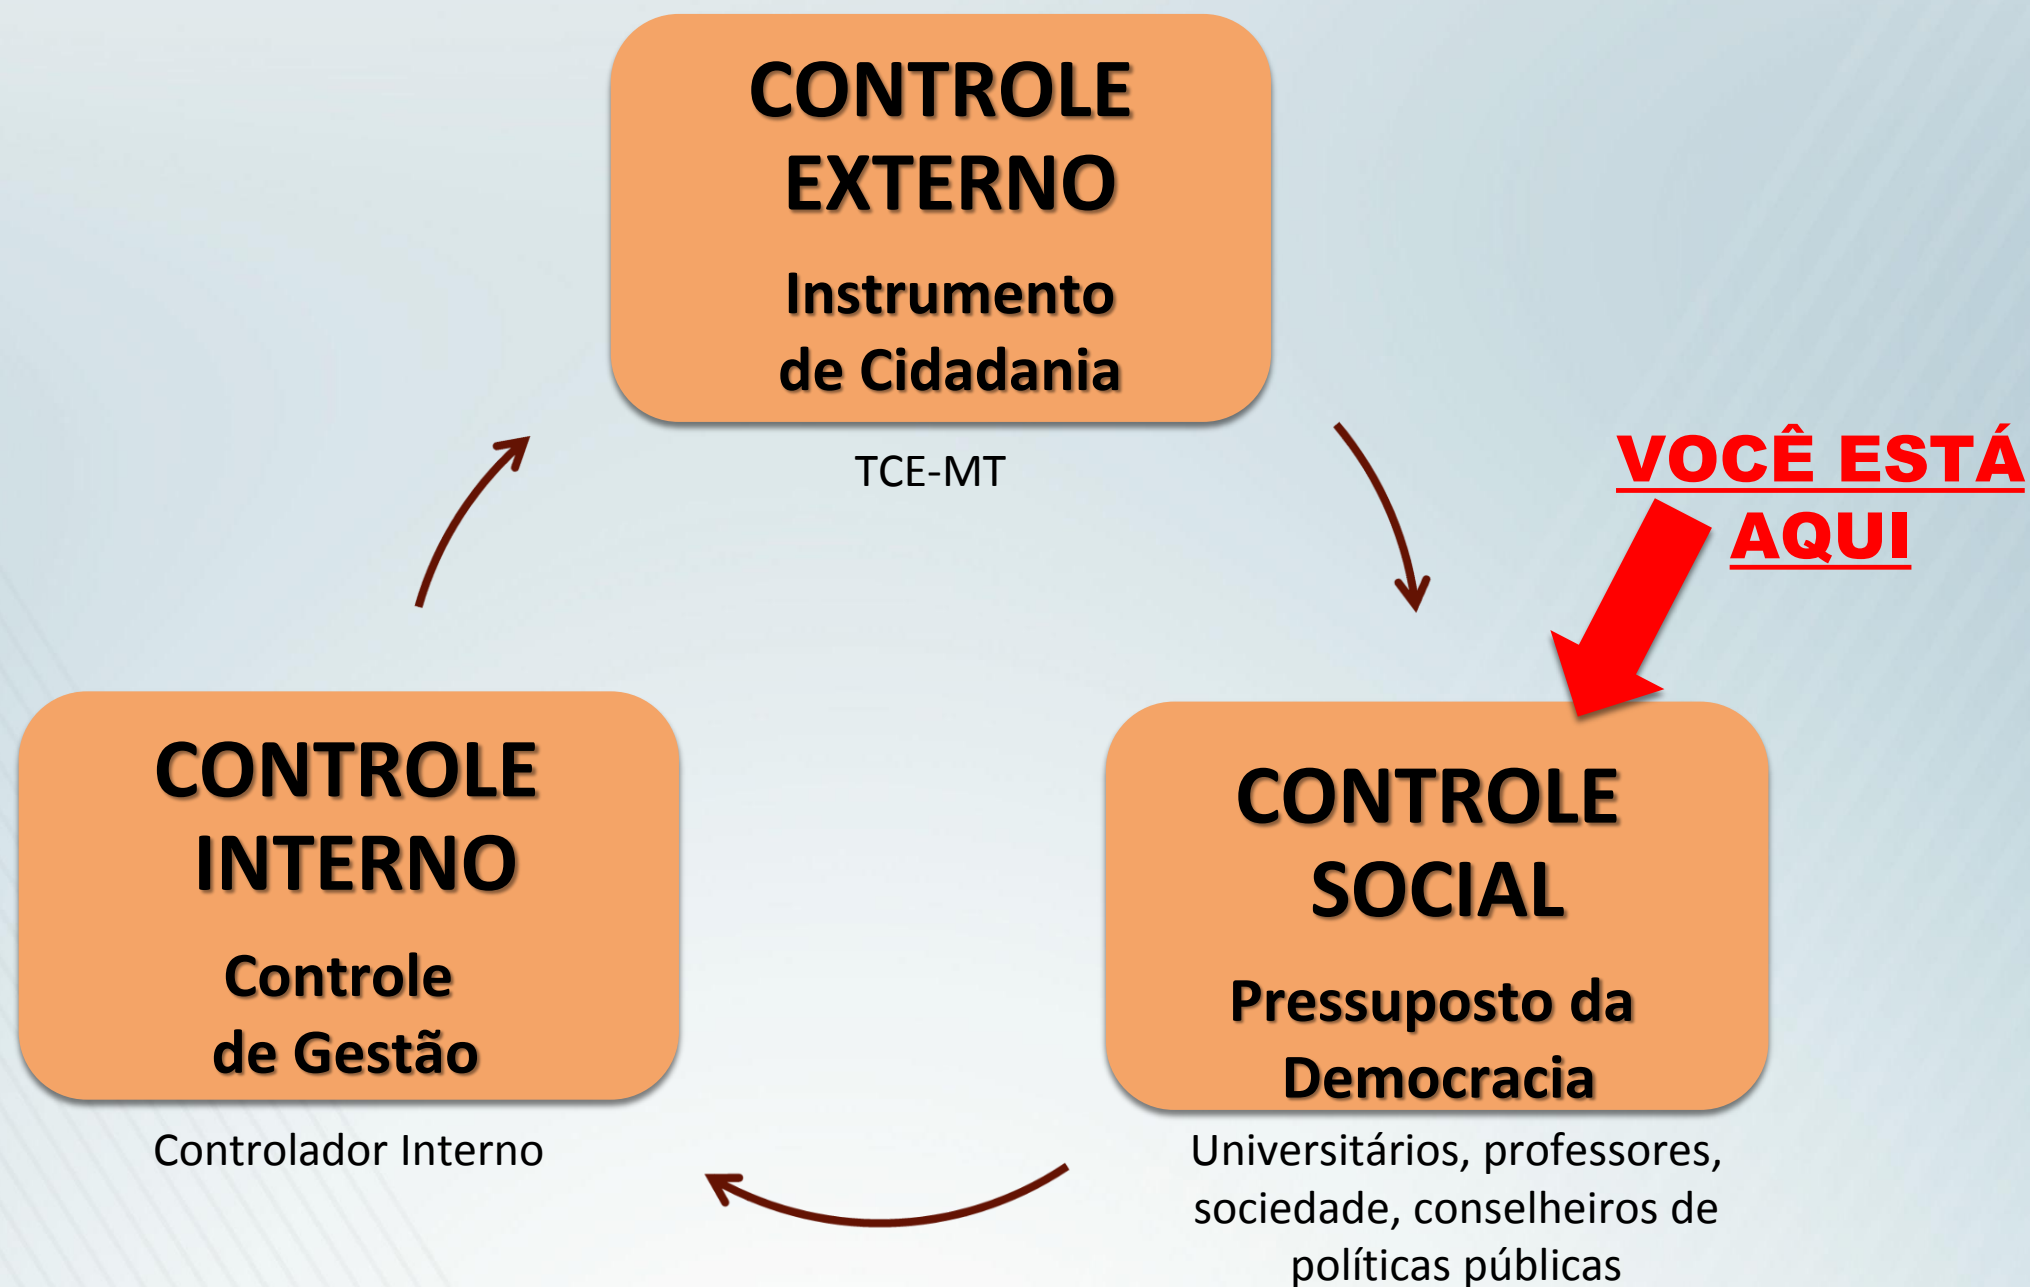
CONTROLE EXTERNO

Instrumento de Cidadania

TCE-MT

VOCÊ ESTÁ AQUI

CONTROLE INTERNO

Controle de Gestão

Controlador Interno

CONTROLE SOCIAL

Pressuposto da Democracia

Universitários, professores, sociedade, conselheiros de políticas públicas